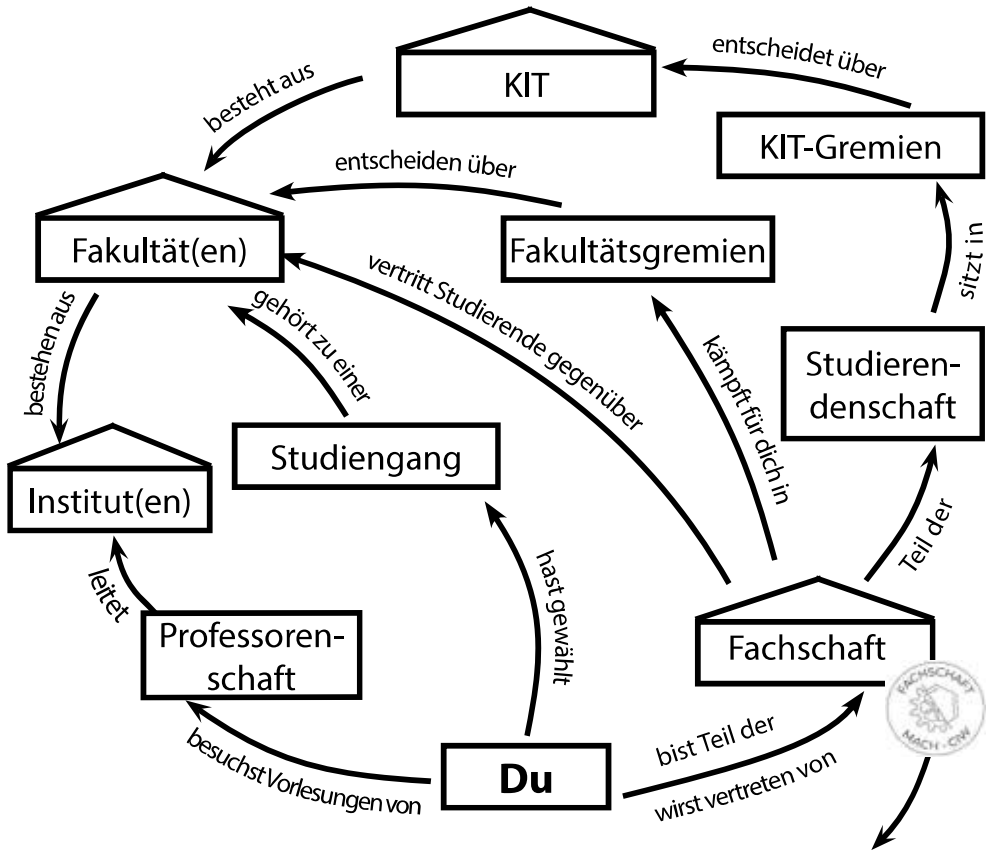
KIT

entscheidet über

besteht aus

KIT-Gremien

entscheiden über

Fakultät(en)

Fakultätsgremien

sitzt in

vertritt Studierende gegenüber

gehört zu einer

besteht aus

kämpft für dich in

Studierendenschaft

Studiengang

Institut(en)

Teil der

hast gewählt

leitet

Professorenschaft

Fachschaft

FACHSCHAFT MACH · CIW

bist Teil der

besuchst Vorlesungen von

Du

wirst vertreten von